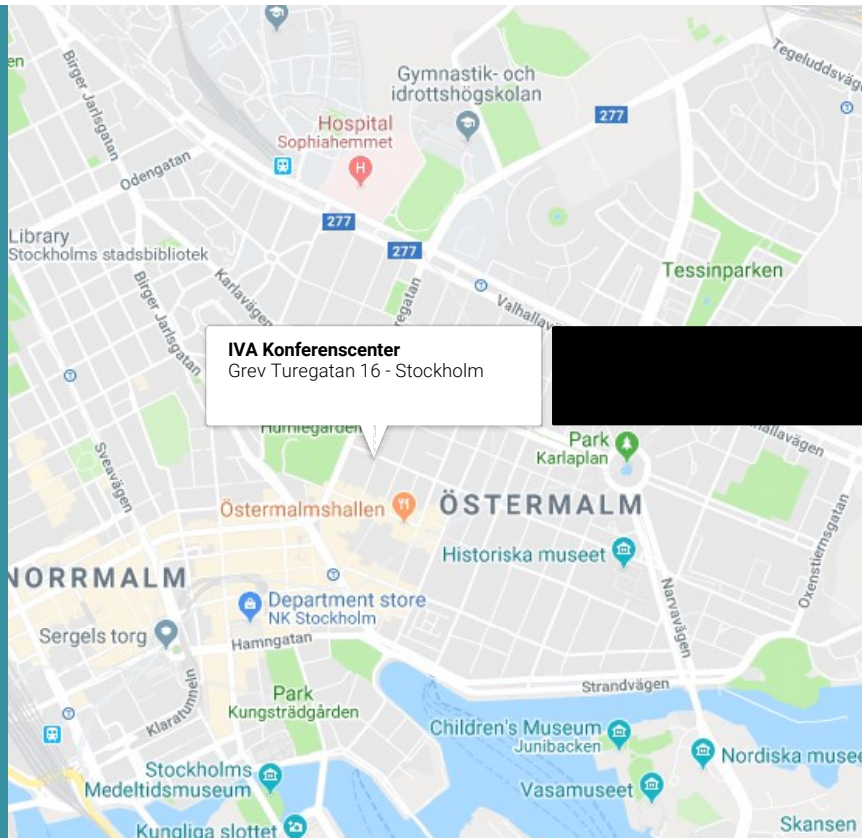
IVA Konferenscenter
Grev Turegatan 16 - Stockholm

Gymnastik- och idrottshögskolan
Hospital
Sophiahemmet
277
277
277
Tegeluddsvägen
Birger Jarlsgatan
Odengatan
Library
Stockholms stadsbibliotek
Karlavägen
Birger Jarlsgatan
Turegatan
Valhallavägen
Tessinparken
Valhallavägen
Humlegården
Park
Karlaplan
Sveavägen
Östermalmshallen
ÖSTERMALM
Historiska museet
Oxenstiernsgatan
NORRMALM
Department store
NK Stockholm
Sergels torg
Hamngatan
Narvavägen
Park
Kungsträdgården
Strandvägen
Klaratunneln
Children's Museum
Junibacken
Nordiska muse
Stockholms
Medeltidsmuseum
Vasamuseet
Kungliga slottet
Skansen